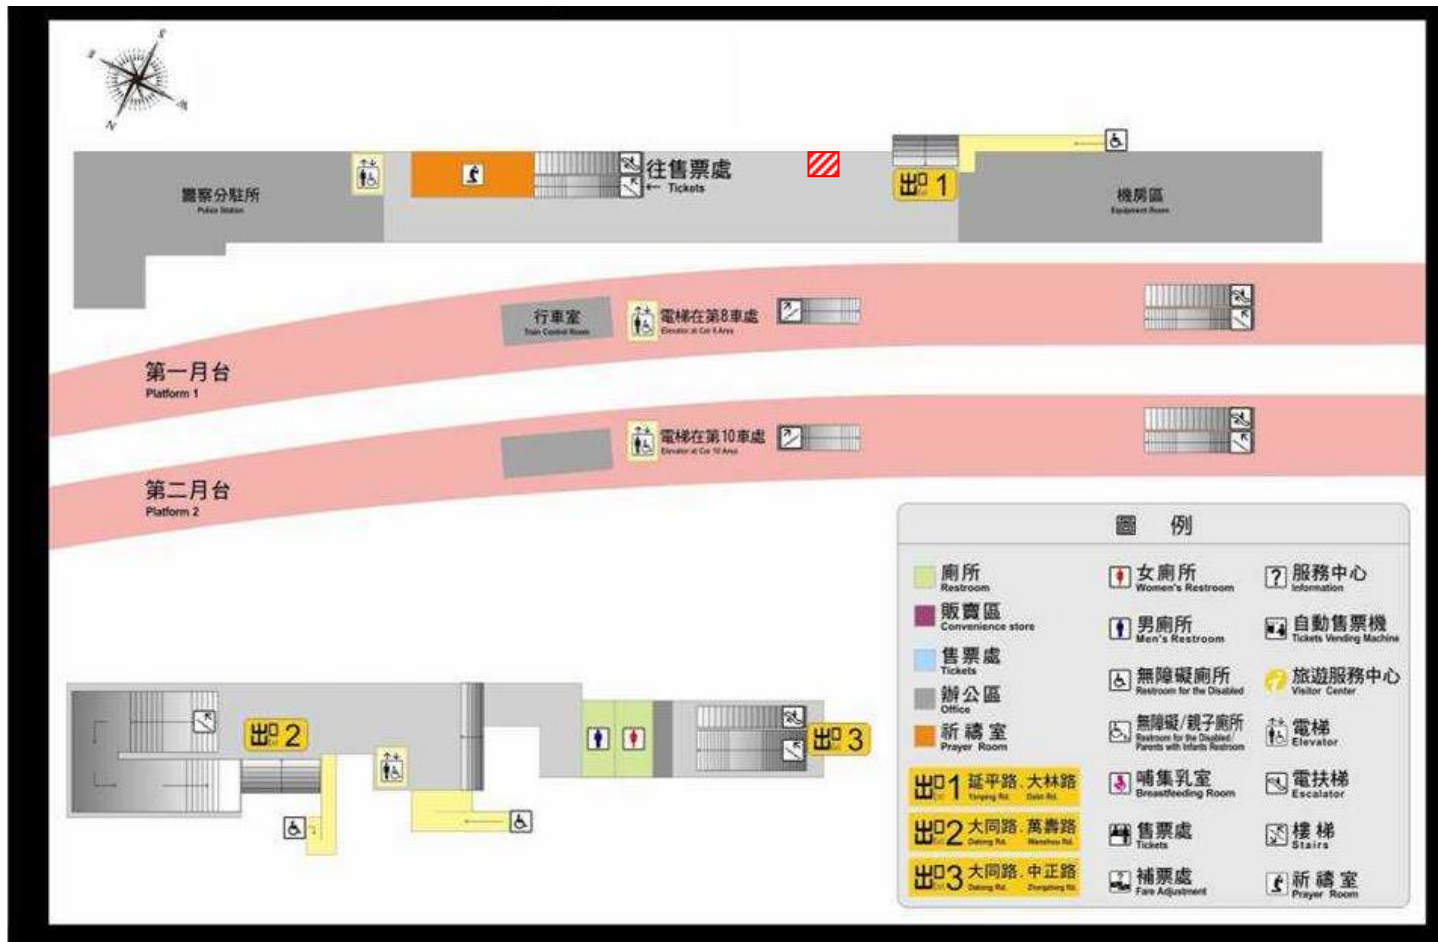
S
E
N
W

警察分駐所
Police Station

往售票處
← Tickets

出口 1

機房區
Equipment Room

行車室
Train Control Room

電梯在第8車處
Elevator at Car 8 Area

第一月台
Platform 1

電梯在第10車處
Elevator at Car 10 Area

第二月台
Platform 2

出口 2

出口 3

圖 例

廁所
Restroom

販賣區
Convenience store

售票處
Tickets

辦公區
Office

祈禱室
Prayer Room

女廁所
Women's Restroom

男廁所
Men's Restroom

無障礙廁所
Restroom for the Disabled

無障礙/親子廁所
Restroom for the Disabled Parents with Infants Restroom

服務中心
Information

自動售票機
Tickets Vending Machine

旅遊服務中心
Visitor Center

電梯
Elevator

出口 1 延平路.大林路
Yanping Rd. Dalin Rd.

出口 2 大同路.萬壽路
Datong Rd. Wanshou Rd.

出口 3 大同路.中正路
Datong Rd. Zhongzheng Rd.

哺集乳室
Breastfeeding Room

售票處
Tickets

補票處
Fare Adjustment

電扶梯
Escalator

樓梯
Stairs

祈禱室
Prayer Room